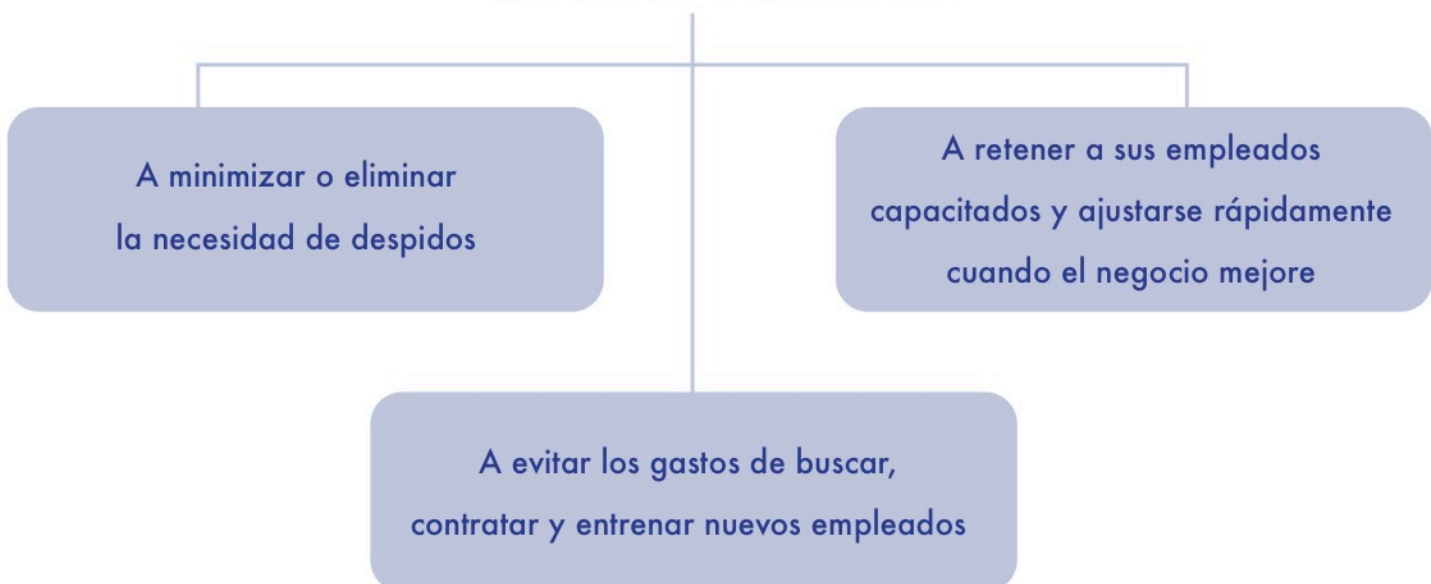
A minimizar o eliminar la necesidad de despidos

A retener a sus empleados capacitados y ajustarse rápidamente cuando el negocio mejore

A evitar los gastos de buscar, contratar y entrenar nuevos empleados